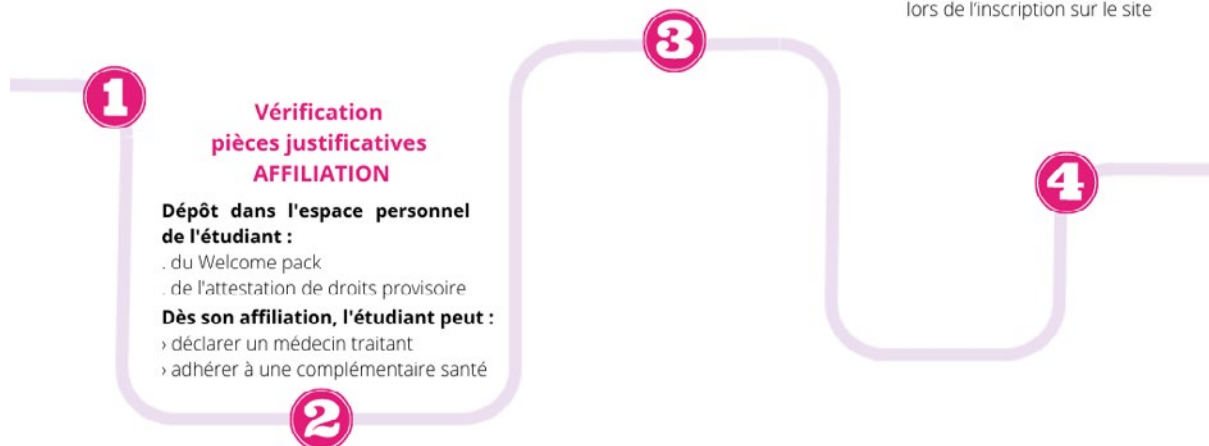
lors de l'inscription sur le site

3

1

Vérification pièces justificatives AFFILIATION

4

Dépôt dans l'espace personnel de l'étudiant :
. du Welcome pack
. de l'attestation de droits provisoire

Dès son affiliation, l'étudiant peut :
› déclarer un médecin traitant
› adhérer à une complémentaire santé

2